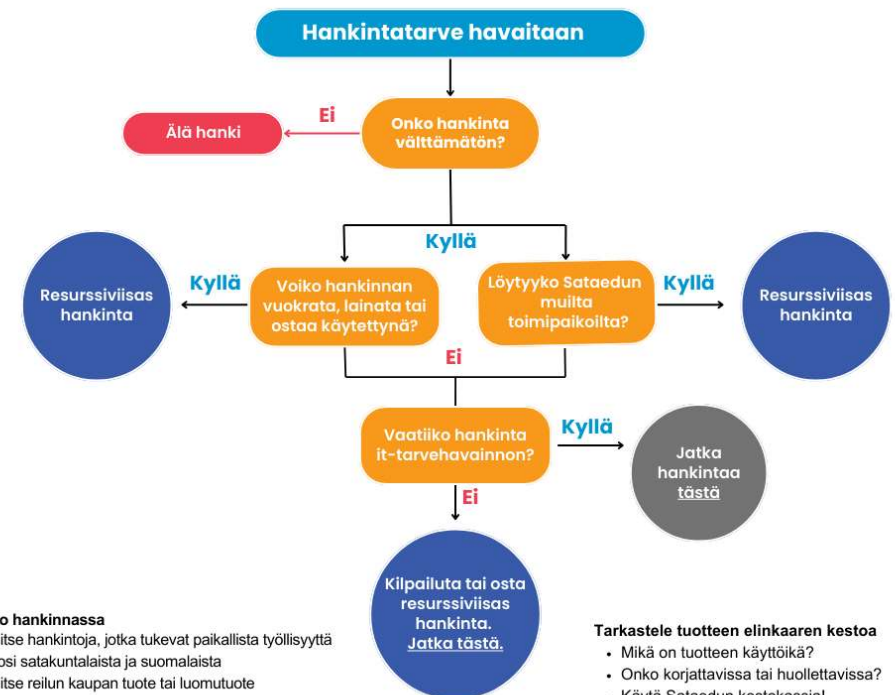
Hankintatarve havaitaan

Onko hankinta välttämätön?

Ei

Älä hanki

Kyllä

Voiko hankinnan vuokrata, lainata tai ostaa käytettynä?

Kyllä

Resurssiviisas hankinta

Löytyyko Sataedun muilta toimipaikoilta?

Kyllä

Resurssiviisas hankinta

Ei

Vaatiiko hankinta it-tarvehavainnon?

Kyllä

Jatka hankintaa tästä

Ei

Kilpailuta tai osta resurssiviisas hankinta. Jatka tästä.

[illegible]o hankinnassa
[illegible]itse hankintoja, jotka tukevat paikallista työllisyyttä
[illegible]osi satakuntalaista ja suomalaista
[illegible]itse reilun kaupan tuote tai luomutuote

Tarkastele tuotteen elinkaaren kestoa
• Mikä on tuotteen käyttöikä?
• Onko korjattavissa tai huollettavissa?
• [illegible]